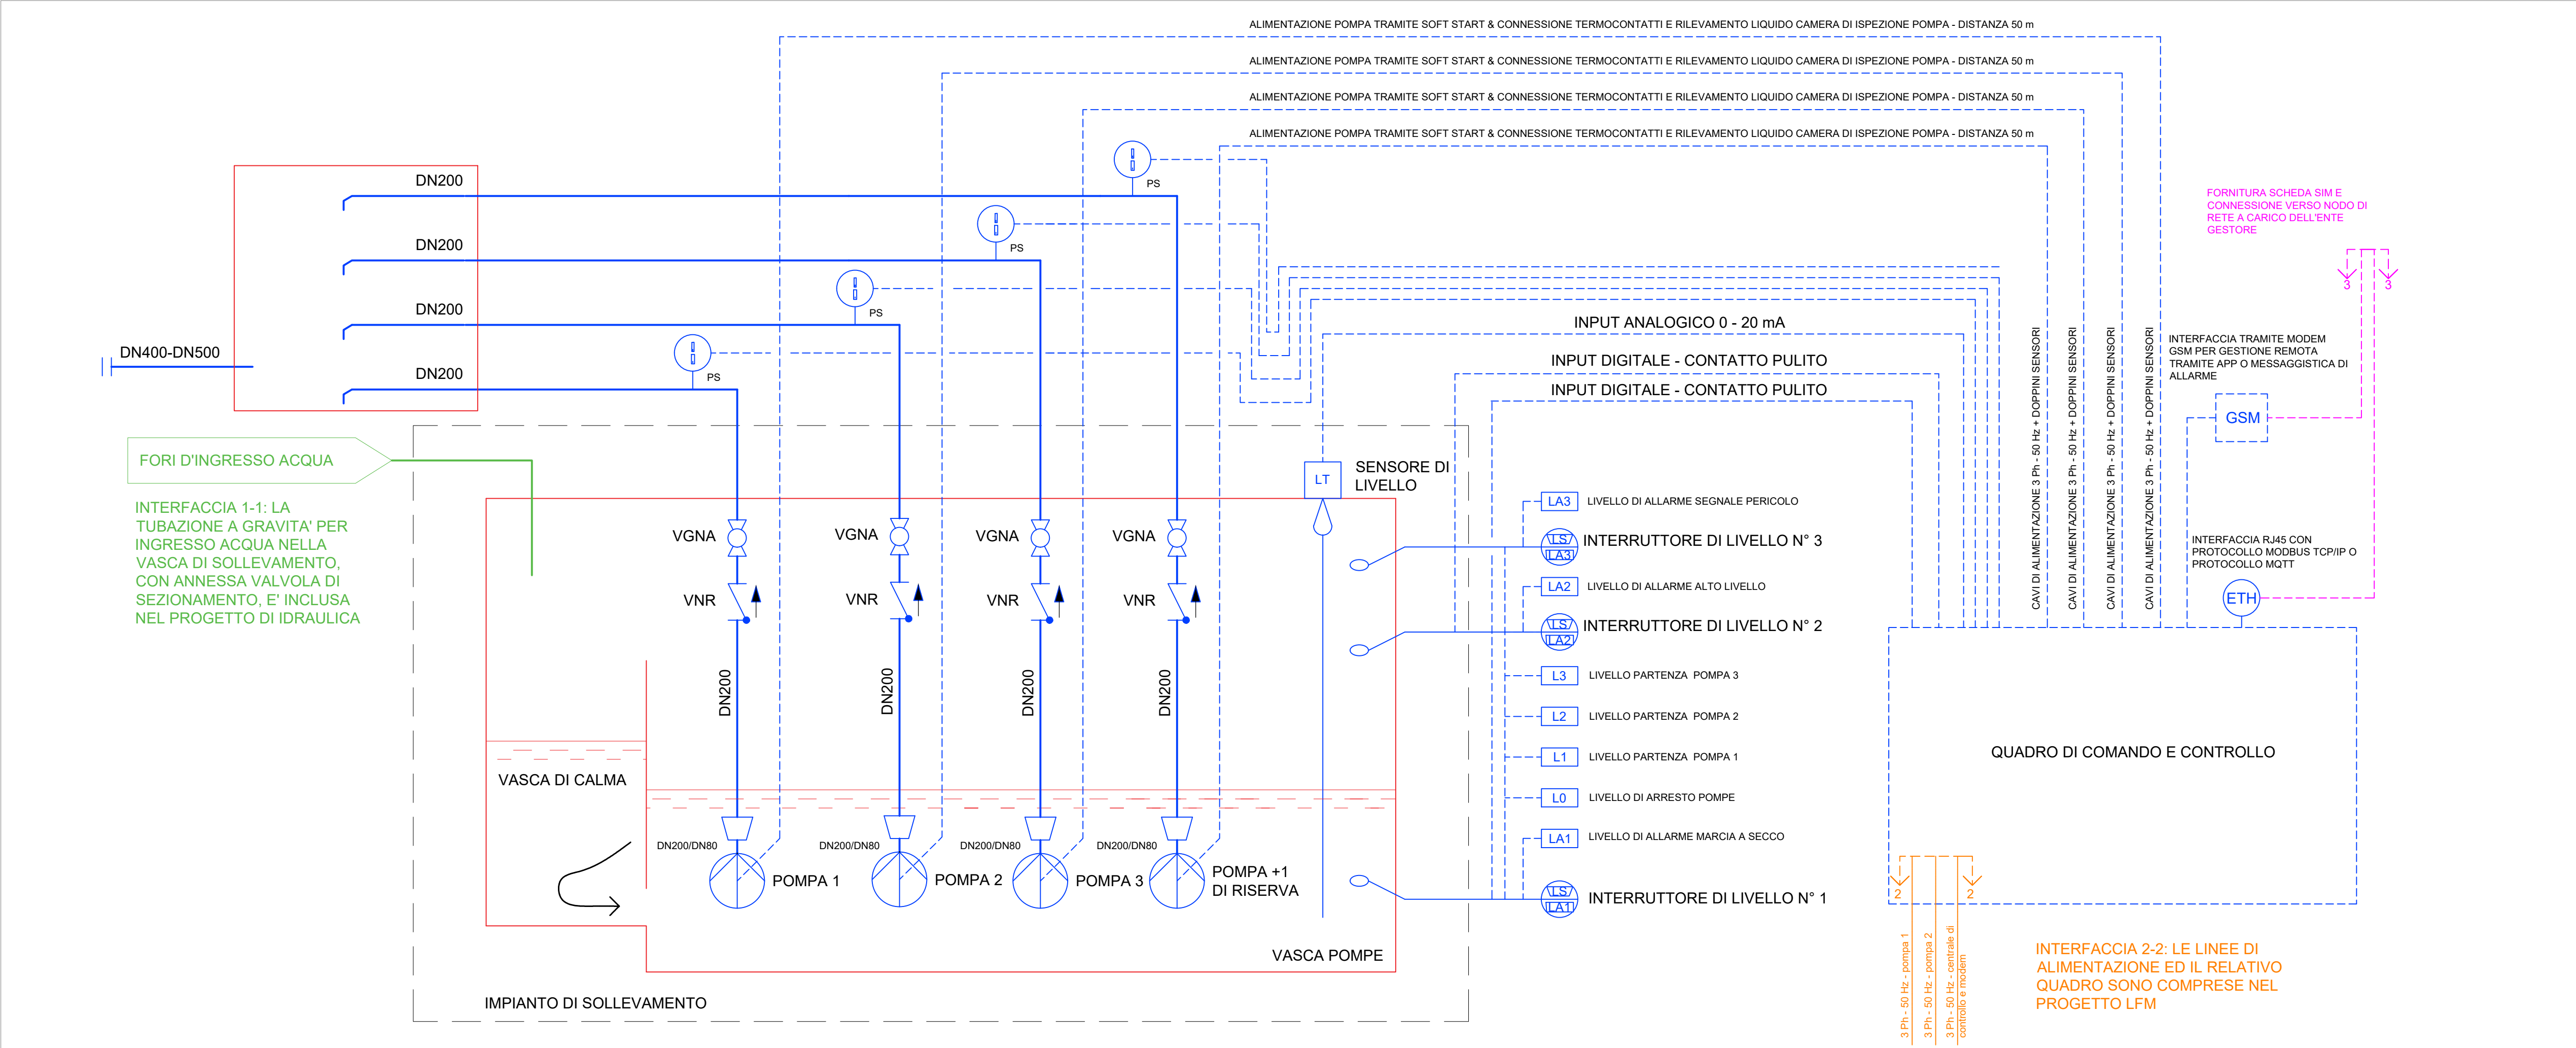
ALIMENTAZIONE POMPA TRAMITE SOFT START & CONNESSIONE TERMOCONTATTI E RILEVAMENTO LIQUIDO CAMERA DI ISPEZIONE POMPA - DISTANZA 50 m

ALIMENTAZIONE POMPA TRAMITE SOFT START & CONNESSIONE TERMOCONTATTI E RILEVAMENTO LIQUIDO CAMERA DI ISPEZIONE POMPA - DISTANZA 50 m

ALIMENTAZIONE POMPA TRAMITE SOFT START & CONNESSIONE TERMOCONTATTI E RILEVAMENTO LIQUIDO CAMERA DI ISPEZIONE POMPA - DISTANZA 50 m

ALIMENTAZIONE POMPA TRAMITE SOFT START & CONNESSIONE TERMOCONTATTI E RILEVAMENTO LIQUIDO CAMERA DI ISPEZIONE POMPA - DISTANZA 50 m

DN200
PS
DN200
PS
DN200
PS
DN400-DN500
DN200
PS

FORNITURA SCHEDA SIM E CONNESSIONE VERSO NODO DI RETE A CARICO DELL'ENTE GESTORE

3 3

INPUT ANALOGICO 0 - 20 mA
INPUT DIGITALE - CONTATTO PULITO
INPUT DIGITALE - CONTATTO PULITO

INTERFACCIA TRAMITE MODEM GSM PER GESTIONE REMOTA TRAMITE APP O MESSAGGISTICA DI ALLARME

GSM

FORI D'INGRESSO ACQUA

INTERFACCIA 1-1: LA TUBAZIONE A GRAVITA' PER INGRESSO ACQUA NELLA VASCA DI SOLLEVAMENTO, CON ANNESSA VALVOLA DI SEZIONAMENTO, E' INCLUSA NEL PROGETTO DI IDRAULICA

LT
SENSORE DI LIVELLO

LA3 LIVELLO DI ALLARME SEGNALE PERICOLO
LS LA3 INTERRUTTORE DI LIVELLO N° 3
LA2 LIVELLO DI ALLARME ALTO LIVELLO
LS LA2 INTERRUTTORE DI LIVELLO N° 2
L3 LIVELLO PARTENZA POMPA 3
L2 LIVELLO PARTENZA POMPA 2
L1 LIVELLO PARTENZA POMPA 1
L0 LIVELLO DI ARRESTO POMPE
LA1 LIVELLO DI ALLARME MARCIA A SECCO
LS LA1 INTERRUTTORE DI LIVELLO N° 1

CAVI DI ALIMENTAZIONE 3 Ph - 50 Hz + DOPPINI SENSORI
CAVI DI ALIMENTAZIONE 3 Ph - 50 Hz + DOPPINI SENSORI
CAVI DI ALIMENTAZIONE 3 Ph - 50 Hz + DOPPINI SENSORI
CAVI DI ALIMENTAZIONE 3 Ph - 50 Hz + DOPPINI SENSORI

INTERFACCIA RJ45 CON PROTOCOLLO MODBUS TCP/IP O PROTOCOLLO MQTT

ETH

VGNA VGNA VGNA VGNA
VNR VNR VNR VNR
DN200 DN200 DN200 DN200

QUADRO DI COMANDO E CONTROLLO

VASCA DI CALMA

DN200/DN80 DN200/DN80 DN200/DN80 DN200/DN80
POMPA 1 POMPA 2 POMPA 3 POMPA +1 DI RISERVA

2 2

VASCA POMPE

IMPIANTO DI SOLLEVAMENTO

3 Ph - 50 Hz - pompa 1
3 Ph - 50 Hz - pompa 2
3 Ph - 50 Hz - centrale di controllo e modem

INTERFACCIA 2-2: LE LINEE DI ALIMENTAZIONE ED IL RELATIVO QUADRO SONO COMPRESE NEL PROGETTO LFM